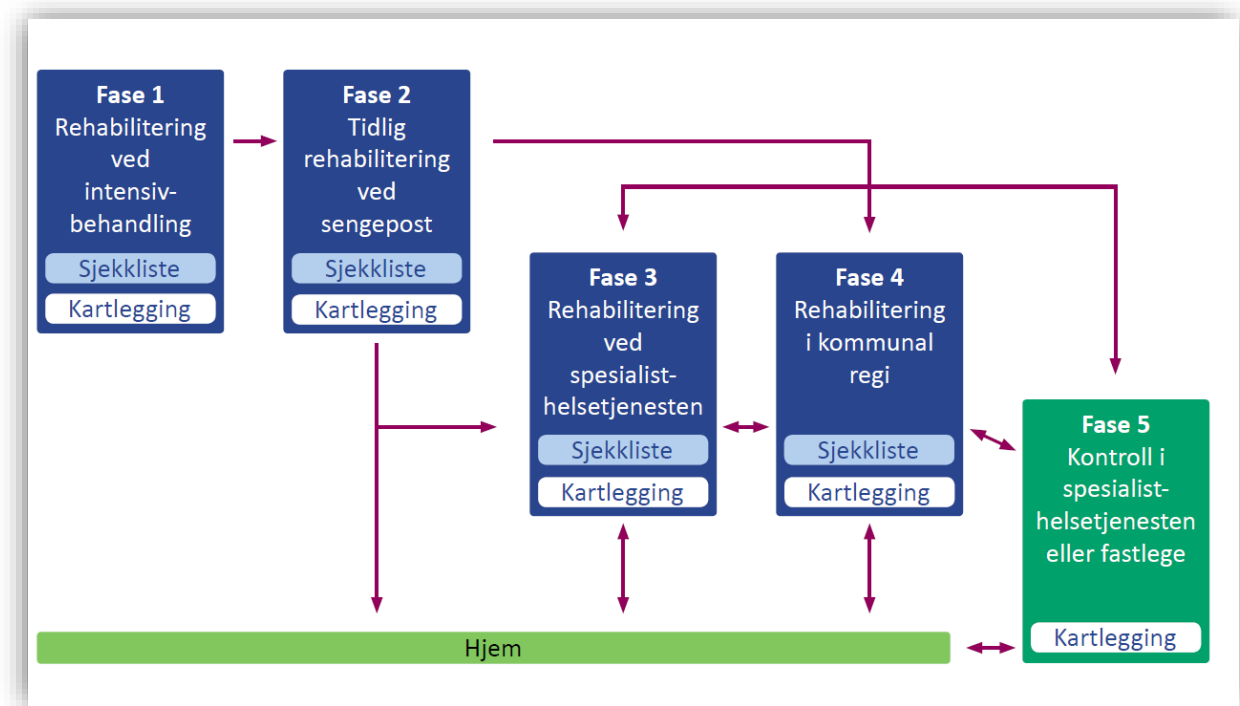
Fase 1
Rehabilitering ved intensivbehandling
Sjekkliste
Kartlegging

Fase 2
Tidlig rehabilitering ved sengepost
Sjekkliste
Kartlegging

Fase 3
Rehabilitering ved spesialisthelsetjenesten
Sjekkliste
Kartlegging

Fase 4
Rehabilitering i kommunal regi
Sjekkliste
Kartlegging

Fase 5
Kontroll i spesialisthelsetjenesten eller fastlege
Kartlegging

Hjem